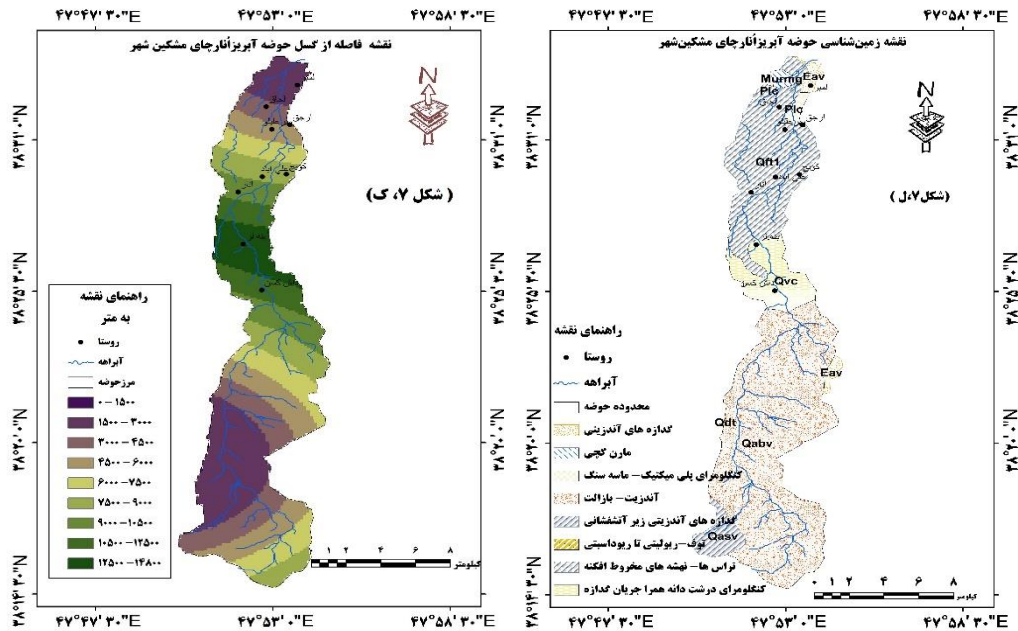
۴۷°۴۷' ۳۰"E ۴۷°۵۳' ۰"E ۴۷°۵۸' ۳۰"E

نقشه فاصله از گسل حوضه آبریزآنارچای مشکین شهر

N

( شکل ۷، ک )

راهنمای نقشه
به متر

روستا
آبراهه
مرزحوضه
۰ - ۱۵۰۰
۱۵۰۰ - ۳۰۰۰
۳۰۰۰ - ۴۵۰۰
۴۵۰۰ - ۶۰۰۰
۶۰۰۰ - ۷۵۰۰
۷۵۰۰ - ۹۰۰۰
۹۰۰۰ - ۱۰۵۰۰
۱۰۵۰۰ - ۱۲۵۰۰
۱۲۵۰۰ - ۱۴۸۰۰

۰ ۱ ۲ ۴ ۶ ۸
کیلومتر

۳۸°۳۱' ۰"N ۳۸°۲۵' ۳۰"N ۳۸°۲۰' ۰"N ۳۸°۱۴' ۳۰"N

۴۷°۴۷' ۳۰"E ۴۷°۵۳' ۰"E ۴۷°۵۸' ۳۰"E

۴۷°۴۷' ۳۰"E ۴۷°۵۳' ۰"E ۴۷°۵۸' ۳۰"E

نقشه زمین‌شناسی حوضه آبریزآنارچای مشکین‌شهر

N

(شکل۷،ل )

Murmg Eav Plc Plc Qft1 Qvc Eav Qdt Qabv Qasv

راهنمای نقشه
روستا
آبراهه
محدوده حوضه
گدازه های آندزیتی
مارن گچی
کنگلومرای پلی میکتیک - ماسه سنگ
آندزیت - بازالت
گدازه های آندزیتی زیر آتشفشانی
توف - ریولیتی تا ریوداسیتی
تراس ها - نهشته های مخروط افکنه
کنگلومرای درشت دانه همرا جریان گدازه

۰ ۱ ۲ ۴ ۶ ۸
کیلومتر

۳۸°۳۱' ۰"N ۳۸°۲۵' ۳۰"N ۳۸°۲۰' ۰"N ۳۸°۱۴' ۳۰"N

۴۷°۴۷' ۳۰"E ۴۷°۵۳' ۰"E ۴۷°۵۸' ۳۰"E